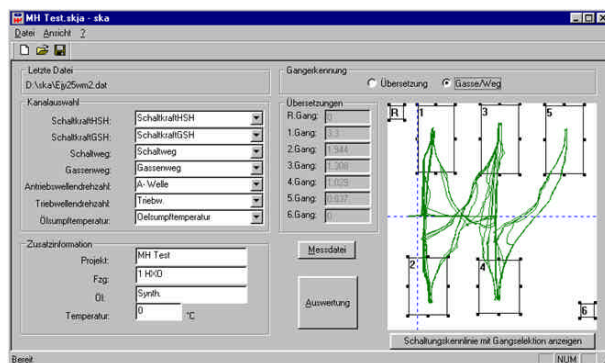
MH Test.skja - ska

Datei Ansicht ?

Letzte Datei
D:\ska\Ejy25wm2.dat

Kanalauswahl

| | |
|---|---|
| SchaltkraftHSH: | SchaltkraftHSH |
| SchaltkraftGSH: | SchaltkraftGSH |
| Schaltweg: | Schaltweg |
| Gassenweg: | Gassenweg |
| Antriebswellendrehzahl: | A- Welle |
| Triebwellendrehzahl: | Triebw. |
| Ölsumpftemperatur: | Oelsumpftemperatur |

Zusatzinformation

| | |
|---|---|
| Projekt: | MH Test |
| Fzg: | 1 HX0 |
| Öl: | Synth. |
| Temperatur: | 0 °C |

Gangerkennung
Übersetzung Gasse/Weg

Übersetzungen

| | |
|---|---|
| R.Gang: | 0 |
| 1.Gang: | 3.3 |
| 2.Gang: | 1.944 |
| 3.Gang: | 1.308 |
| 4.Gang: | 1.029 |
| 5.Gang: | 0.837 |
| 6.Gang: | 0 |

Messdatei

Auswertung

R 1 3 5 2 4 6

Schaltungskennlinie mit Gangselektion anzeigen

Bereit NUM